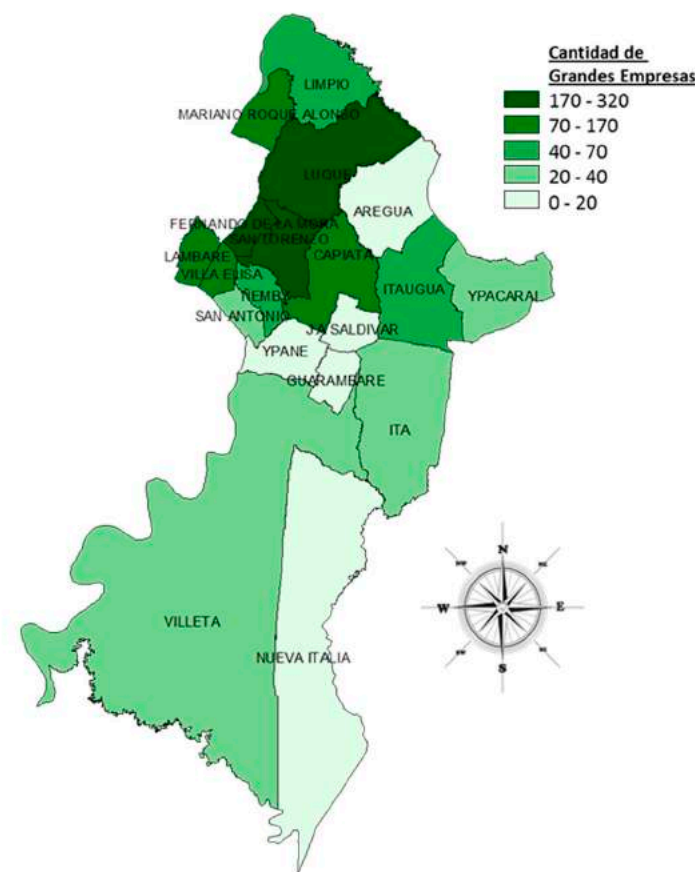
Cantidad de Grandes Empresas
170 - 320
70 - 170
40 - 70
20 - 40
0 - 20

LIMPIO
MARIANO ROQUE ALONSO
LUQUE
AREGUA
FERNANDO DE LA MORA
SAN LORENZO
LAMBARE
CAPIATA
VILLA ELISA
ÑEMBY
ITAUGUA
YPACARAI
SAN ANTONIO
J. A. SALDIVAR
YPANE
GUARAMBARE
ITA
VILLETA
NUEVA ITALIA
N
W
E
S